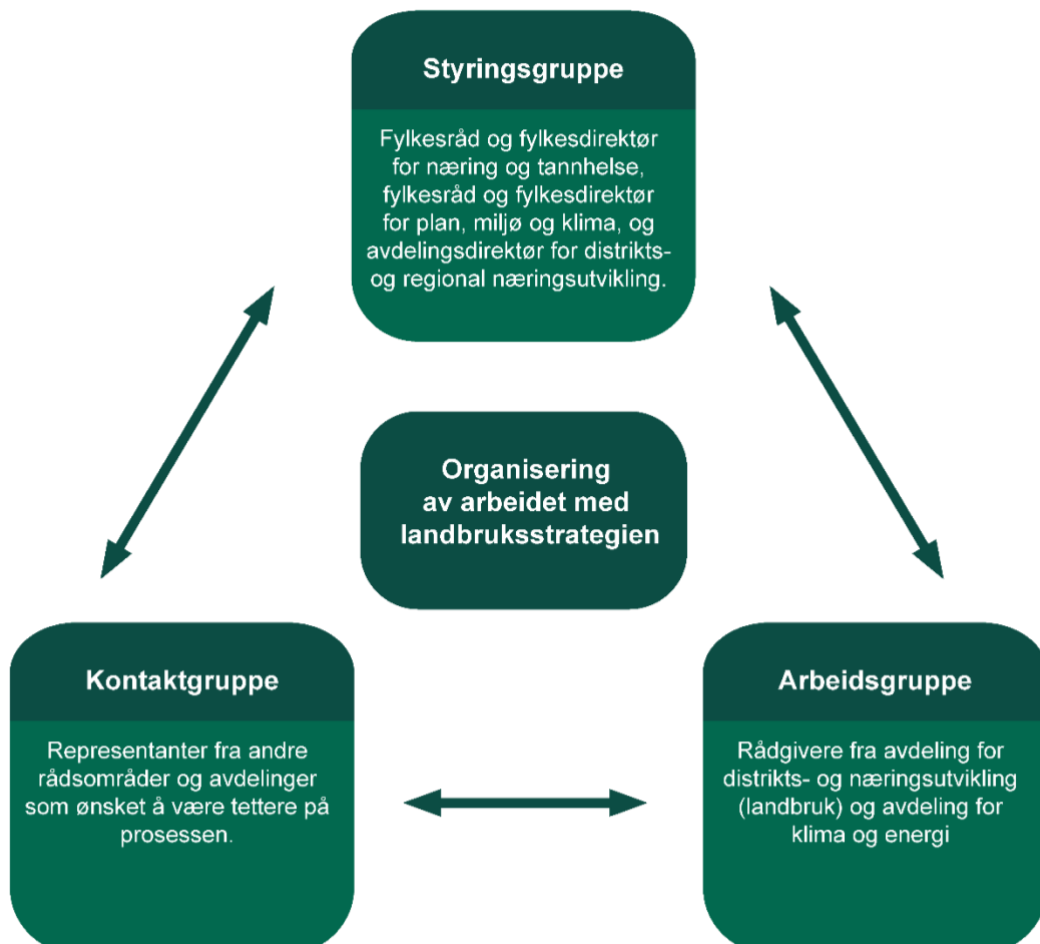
Styringsgruppe

Fylkesråd og fylkesdirektør for næring og tannhelse, fylkesråd og fylkesdirektør for plan, miljø og klima, og avdelingsdirektør for distrikts- og regional næringsutvikling.

Organisering av arbeidet med landbruksstrategien

Kontaktgruppe

Representanter fra andre rådsområder og avdelinger som ønsket å være tettere på prosessen.

Arbeidsgruppe

Rådgivere fra avdeling for distrikts- og næringsutvikling (landbruk) og avdeling for klima og energi